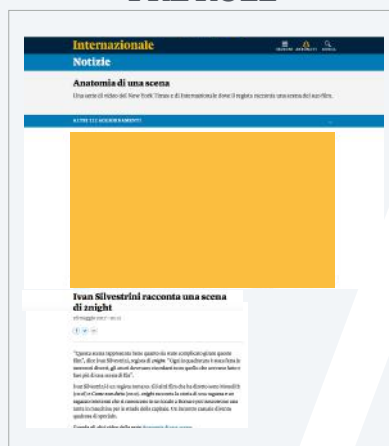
Internazionale

Notizie

Anatomia di una scena

Una serie di video del New York Times e di Internazionale dove il regista racconta una scena del suo film.

ALTRI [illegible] AGGIORNAMENTI

Ivan Silvestrini racconta una scena di 2night

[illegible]